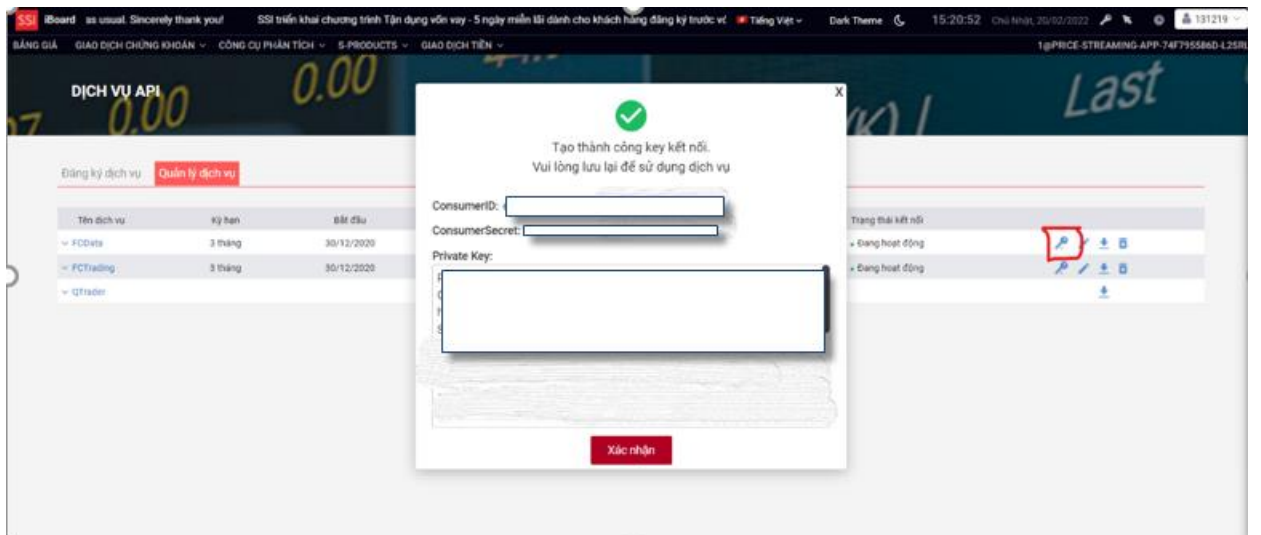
SSI iBoard as usual. Sincerely thank you! SSI triển khai chương trình Tận dụng vốn vay - 5 ngày miễn lãi dành cho khách hàng đăng ký trước về Tiếng Việt Dark Theme 15:20:52 Chủ Nhật, 20/02/2022 131219

BẢNG GIÁ GIAO DỊCH CHỨNG KHOÁN CÔNG CỤ PHÂN TÍCH S-PRODUCTS GIAO DỊCH TIỀN 1@PRICE-STREAMING-APP-74F795586D-L2SR

DỊCH VỤ API

0.00 0.00 Last

Đăng ký dịch vụ Quản lý dịch vụ

| Tên dịch vụ | Kỳ hạn | Bắt đầu | Trạng thái kết nối |
|---|---|---|---|
| FCData | 3 tháng | 30/12/2020 | Đang hoạt động |
| FCTrading | 3 tháng | 30/12/2020 | Đang hoạt động |
| iQTrader | | | |

X

Tạo thành công key kết nối.
Vui lòng lưu lại để sử dụng dịch vụ

ConsumerID: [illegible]
ConsumerSecret: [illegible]
Private Key:
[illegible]

Xác nhận